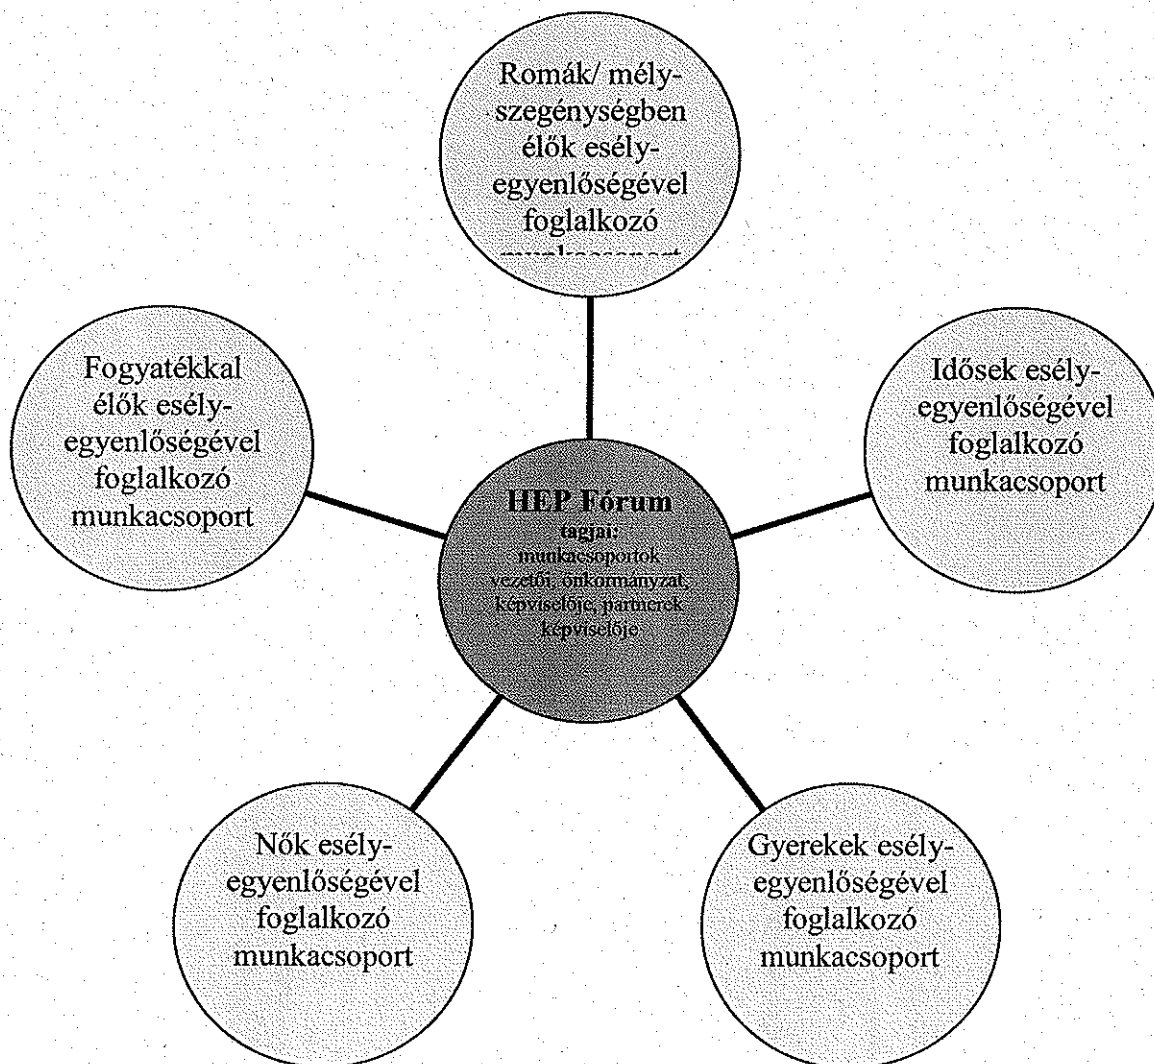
Romák/ mély-szegénységben élők esély-egyenlőségével foglalkozó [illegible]

Fogyatékkal élők esély-egyenlőségével foglalkozó munkacsoport

Idősek esély-egyenlőségével foglalkozó munkacsoport

HEP Fórum
tagjai:
munkacsoportok vezetői, önkormányzat képviselője, partnerek képviselője

Nők esély-egyenlőségével foglalkozó munkacsoport

Gyerekek esély-egyenlőségével foglalkozó munkacsoport